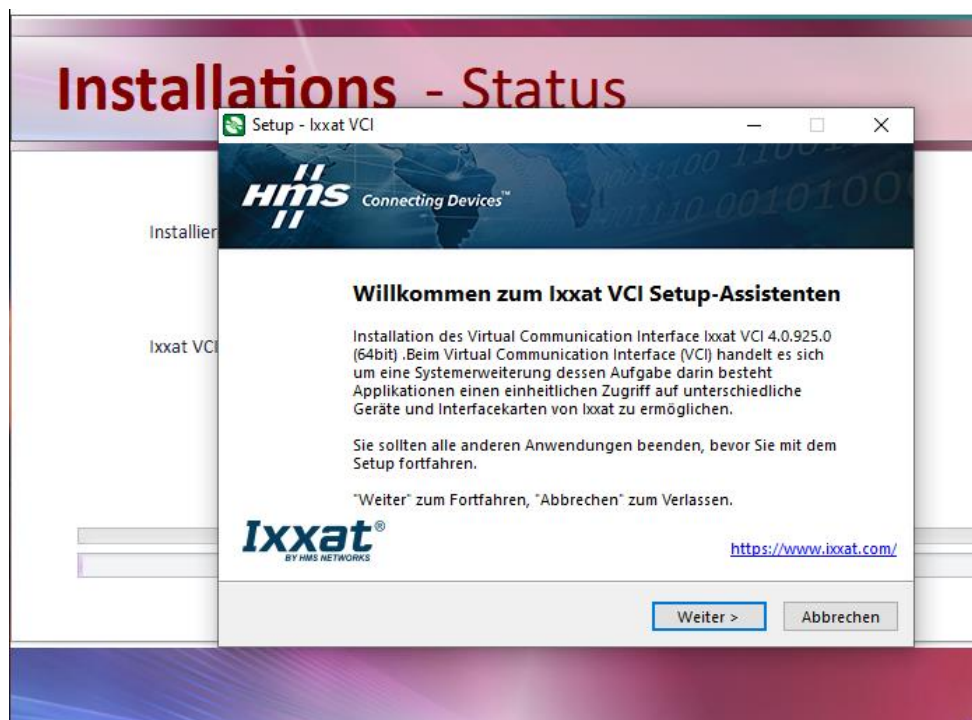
Installations - Status

Installier

Ixxat VCI

Setup - Ixxat VCI

HMS Connecting Devices™

Willkommen zum Ixxat VCI Setup-Assistenten

Installation des Virtual Communication Interface Ixxat VCI 4.0.925.0 (64bit) .Beim Virtual Communication Interface (VCI) handelt es sich um eine Systemerweiterung dessen Aufgabe darin besteht Applikationen einen einheitlichen Zugriff auf unterschiedliche Geräte und Interfacekarten von Ixxat zu ermöglichen.

Sie sollten alle anderen Anwendungen beenden, bevor Sie mit dem Setup fortfahren.

"Weiter" zum Fortfahren, "Abbrechen" zum Verlassen.

Ixxat® BY HMS NETWORKS

https://www.ixxat.com/

Weiter >

Abbrechen